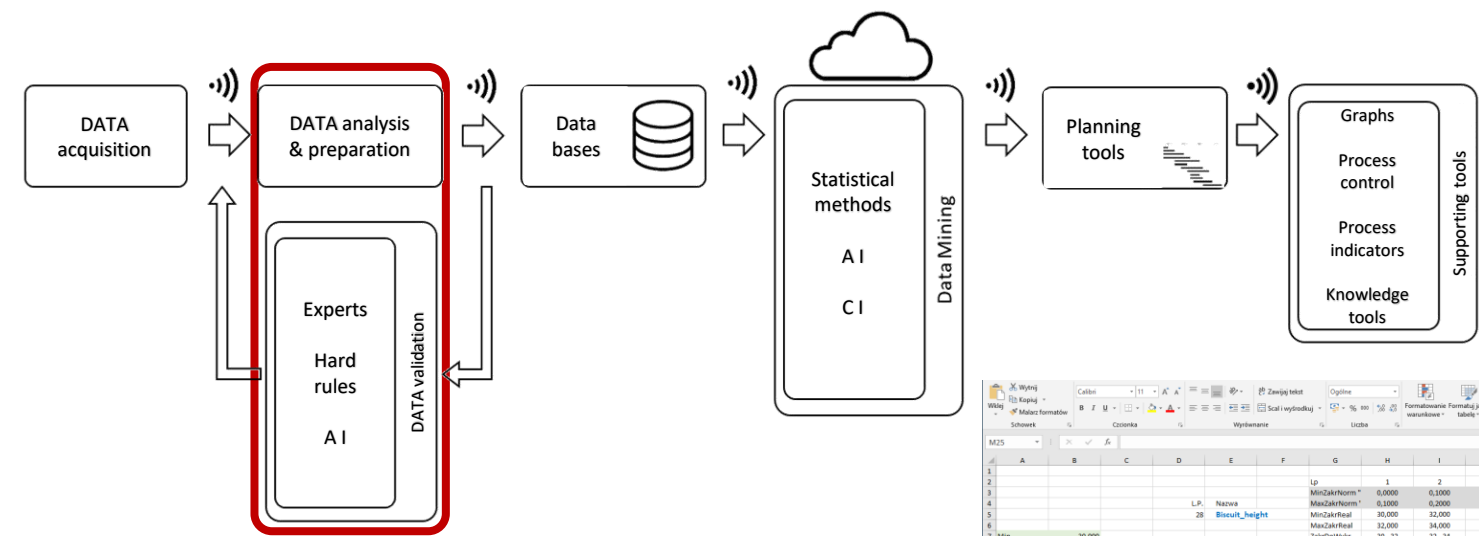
DATA acquisition

DATA analysis & preparation

Experts

Hard rules

A I

DATA validation

Data bases

Statistical methods

A I

C I

Data Mining

Planning tools

Graphs

Process control

Process indicators

Knowledge tools

Supporting tools

Wklej | Wytnij | Kopiuj | Malarz formatów | Schowek | Calibri | 11 | B I U | Czcionka | Zawijaj tekst | Scal i wyśrodkuj | Wyrównanie | Ogólne | Liczba | Formatowanie warunkowe | Formatuj jako tabelę

M25 | fx

| | A | B | C | D | E | F | G | H | I |
|---|---|---|---|---|---|---|---|---|---|
| 1 | | | | | | | | | |
| 2 | | | | | | | Lp | 1 | 2 |
| 3 | | | | | | | MinZakrNorm | 0,0000 | 0,1000 |
| 4 | | | | L.P. | Nazwa | | MaxZakrNorm | 0,1000 | 0,2000 |
| 5 | | | | 28 | Biscuit_height | | MinZakrReal | 30,000 | 32,000 |
| 6 | | | | | | | MaxZakrReal | 32,000 | 34,000 |
| 7 | Min | 30,000 | | | | | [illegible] | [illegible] | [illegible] |